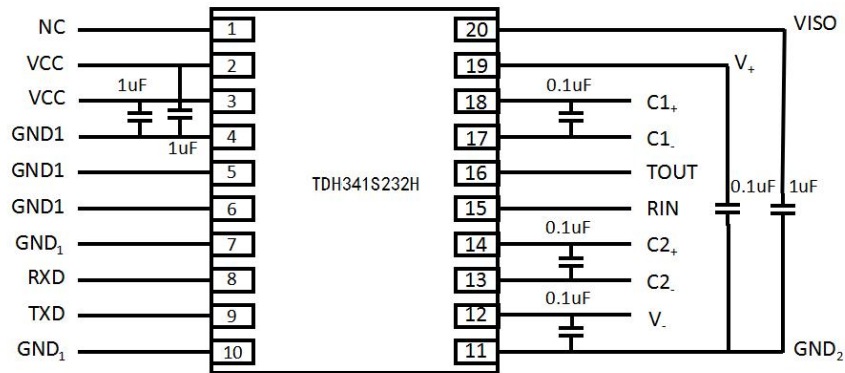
NC
VCC
VCC
GND1
GND1
GND1
$GND_1$
RXD
TXD
$GND_1$
1uF
1uF
1
2
3
4
5
6
7
8
9
10
TDH341S232H
20
19
18
17
16
15
14
13
12
11
VISO
$V_+$
0.1uF
$C1_+$
$C1_-$
TOUT
RIN
0.1uF
$C2_+$
$C2_-$
0.1uF
$V_-$
0.1uF
1uF
$GND_2$